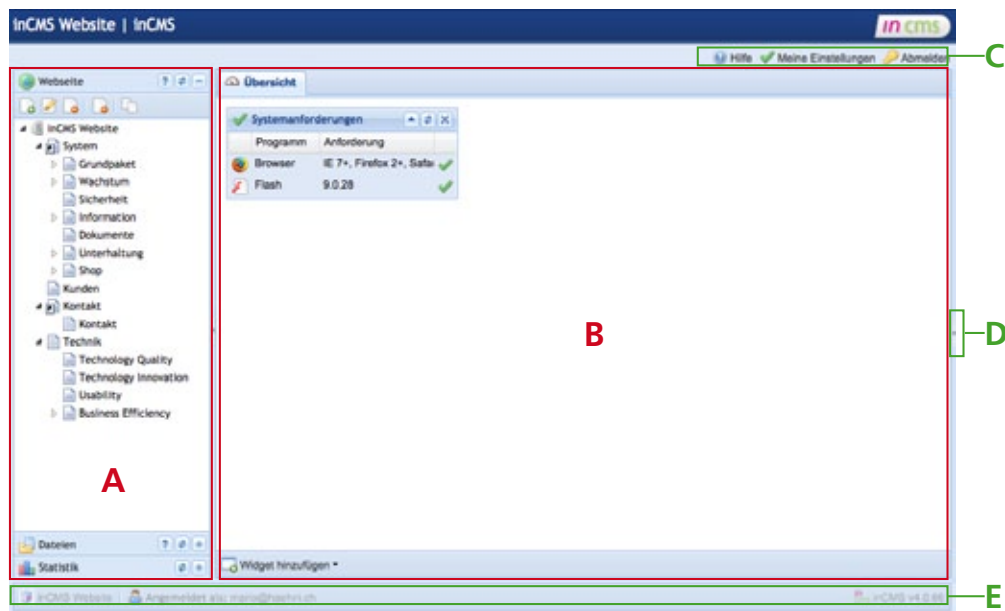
inCMS Website | inCMS

incms

Hilfe Meine Einstellungen Abmelden

C

Webseite

inCMS Website
System
Grundpaket
Wachstum
Sicherheit
Information
Dokumente
Unterhaltung
Shop
Kunden
Kontakt
Kontakt
Technik
Technology Quality
Technology Innovation
Usability
Business Efficiency

A

Dateien

Statistik

Übersicht

Systemanforderungen

| Programm | Anforderung |
|---|---|
| Browser | IE 7+, Firefox 2+, Safa |
| Flash | 9.0.28 |

B

D

Widget hinzufügen

inCMS Website | Angemeldet als: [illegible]

inCMS v4.0.66

E